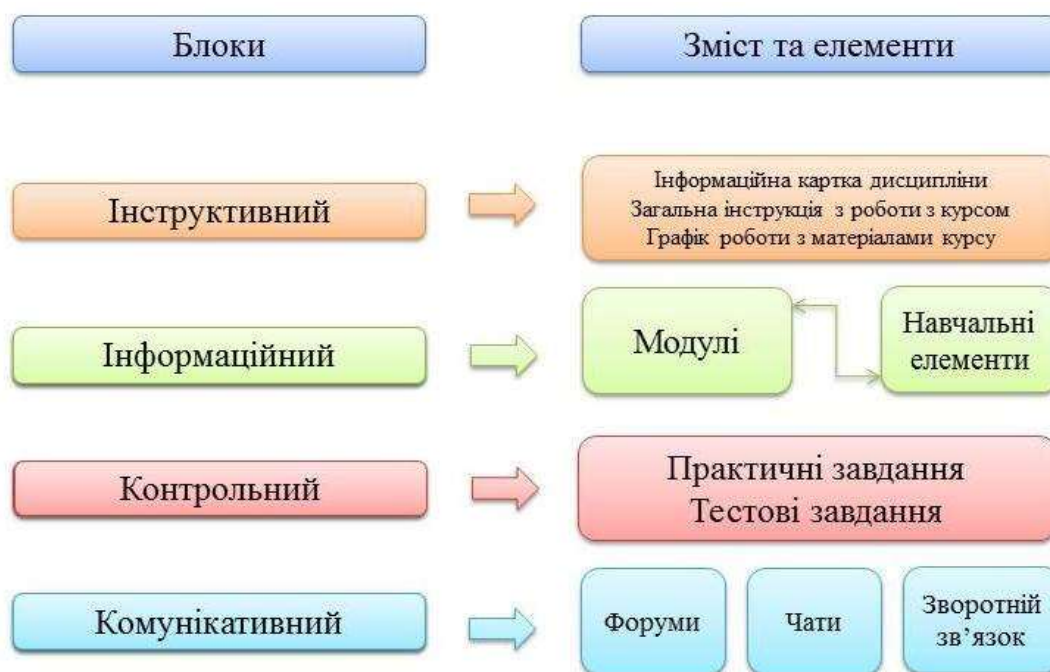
Блоки

Зміст та елементи

Інструктивний

Інформаційна картка дисципліни
Загальна інструкція з роботи з курсом
Графік роботи з матеріалами курсу

Інформаційний

Модулі

Навчальні елементи

Контрольний

Практичні завдання
Тестові завдання

Комунікативний

Форуми

Чати

Зворотній зв'язок